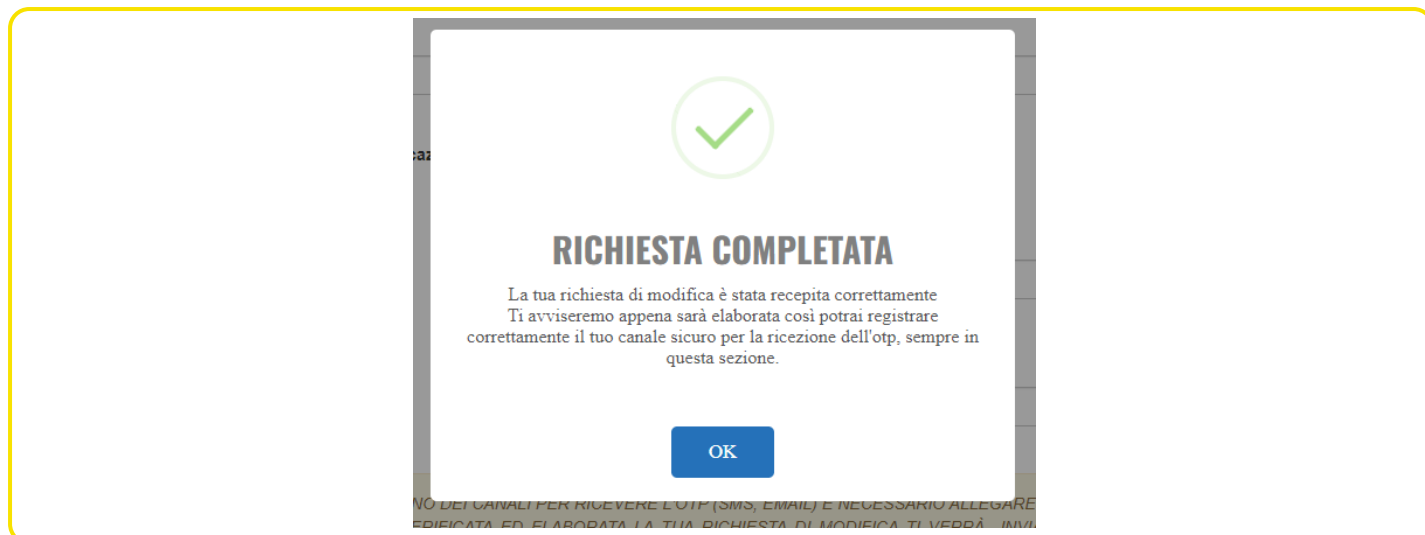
caz

RICHIESTA COMPLETATA

La tua richiesta di modifica è stata recepita correttamente
Ti avviseremo appena sarà elaborata così potrai registrare correttamente il tuo canale sicuro per la ricezione dell'otp, sempre in questa sezione.

OK

NO DEI CANALI PER RICEVERE L'OTP (SMS, EMAIL) È NECESSARIO ALLEGARE
ERIFICATA ED ELABORATA LA TUA RICHIESTA DI MODIFICA TI VERRÀ INVI